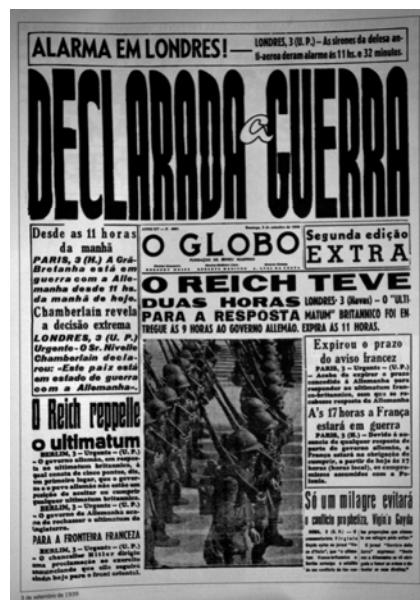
ALARMA EM LONDRES! — LONDRES, 3 (U. P.) – As sirenes da defesa anti-aerea deram alarma ás 11 hs. e 32 minutos.

DECLARADA a GUERRA

Desde as 11 horas da manhã

PARIS, 3 (H.) A Grã-Bretanha está em guerra com a Allemanha desde 11 hs. da manhã de hoje.

Chamberlain revela a decisão extrema

LONDRES, 3 (U. P.) Urgente – O Sr. Nivelle Chamberlain declarou: «Este paiz está em estado de guerra com a Allemanha»

O Reich reppelle o ultimatum

BERLIM, 3 – Urgente – (U. P.) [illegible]

BERLIM, 3 – Urgente – (U. P.) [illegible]

PARA A FRONTEIRA FRANCEZA

BERLIM, 3 – Urgente – (U. P.) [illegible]

O GLOBO

Segunda edição EXTRA

O REICH TEVE DUAS HORAS PARA A RESPOSTA

LONDRES, 3 (Havas) – O "ULTIMATUM" BRITANNICO FOI ENTREGUE ÁS 9 HORAS AO GOVERNO ALLEMÃO. EXPIRA ÁS 11 HORAS.

Expirou o prazo do aviso francez

PARIS, 3 – Urgente – (U. P.) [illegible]

A's 17 horas a França estará em guerra

PARIS, 3 (H.) – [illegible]

Só um milagre evitará o conflicto proclamou Virginio Gayda

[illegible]

3 de setembro de 1939